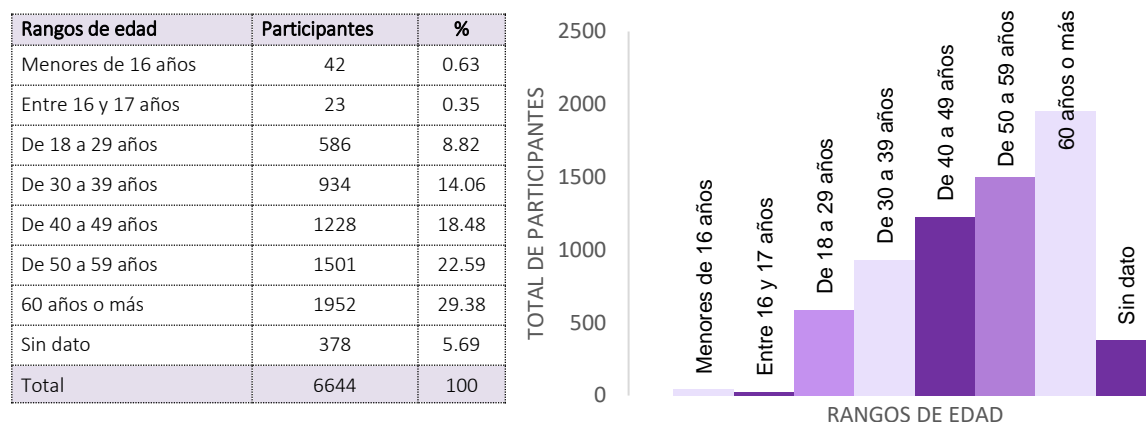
| Rangos de edad | Participantes | % |
|---|---|---|
| Menores de 16 años | 42 | 0.63 |
| Entre 16 y 17 años | 23 | 0.35 |
| De 18 a 29 años | 586 | 8.82 |
| De 30 a 39 años | 934 | 14.06 |
| De 40 a 49 años | 1228 | 18.48 |
| De 50 a 59 años | 1501 | 22.59 |
| 60 años o más | 1952 | 29.38 |
| Sin dato | 378 | 5.69 |
| Total | 6644 | 100 |

TOTAL DE PARTICIPANTES
2500
2000
1500
1000
500
0
Menores de 16 años
Entre 16 y 17 años
De 18 a 29 años
De 30 a 39 años
De 40 a 49 años
De 50 a 59 años
60 años o más
Sin dato
RANGOS DE EDAD